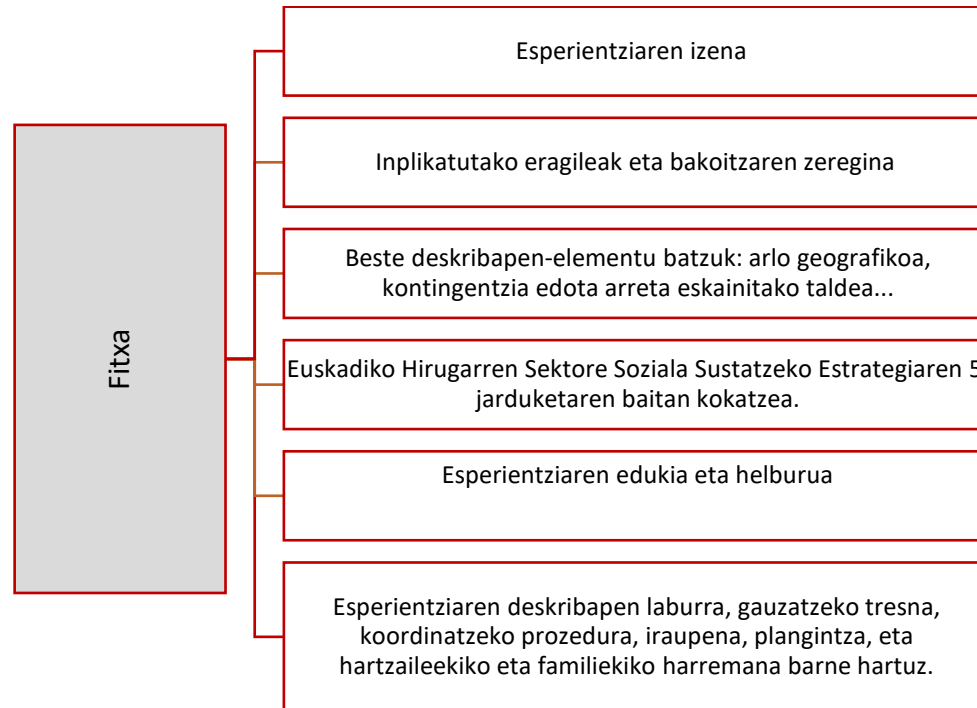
Fitxa

Esperientziaren izena

Inplikatutako eragileak eta bakoitzaren zeregina

Beste deskribapen-elementu batzuk: arlo geografikoa, kontingentzia edota arreta eskainitako taldea...

Euskadiko Hirugarren Sektore Soziala Sustatzeko Estrategiaren 5 jarduketaren baitan kokatzea.

Esperientziaren edukia eta helburua

Esperientziaren deskribapen laburra, gauzatzeko tresna, koordinatzeko prozedura, iraupena, plangintza, eta hartzaileekiko eta familiekiko harremana barne hartuz.